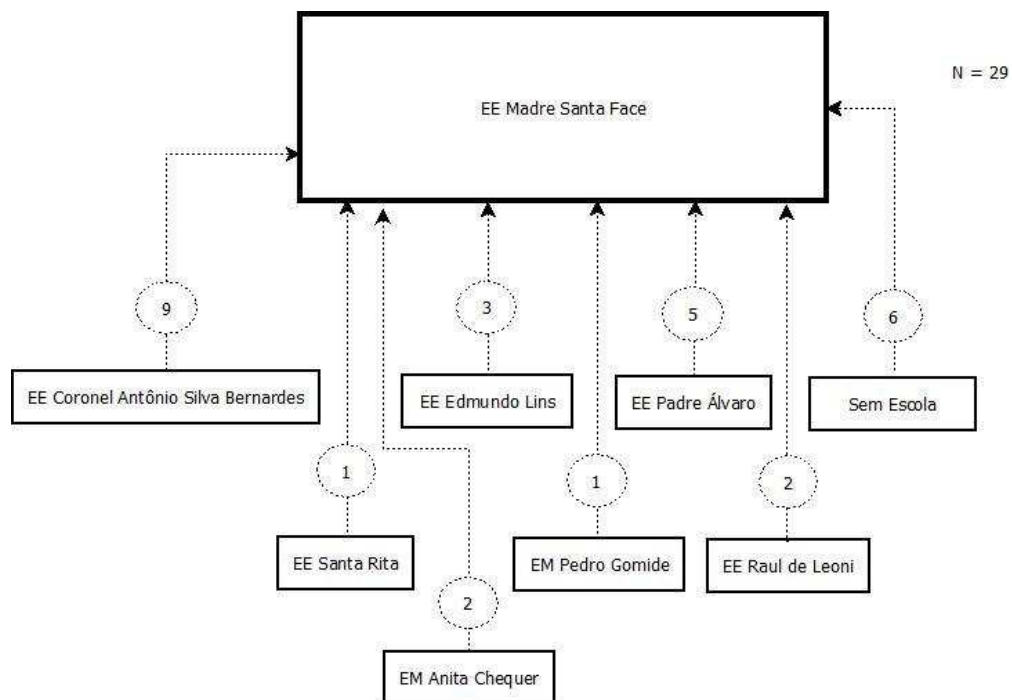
EE Madre Santa Face

N = 29

9

EE Coronel Antônio Silva Bernardes

3

EE Edmundo Lins

5

EE Padre Álvaro

6

Sem Escola

1

EE Santa Rita

2

EM Anita Chequer

1

EM Pedro Gomide

2

EE Raul de Leoni